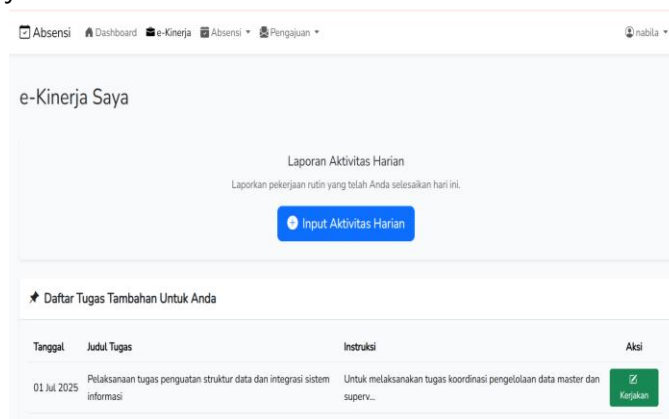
Absensi Dashboard e-Kinerja Absensi ▾ Pengajuan ▾ nabila ▾

e-Kinerja Saya

Laporan Aktivitas Harian

Laporkan pekerjaan rutin yang telah Anda selesaikan hari ini.

Input Aktivitas Harian

Daftar Tugas Tambahan Untuk Anda

| Tanggal | Judul Tugas | Instruksi | Aksi |
|---|---|---|---|
| 01 Jul 2025 | Pelaksanaan tugas penguatan struktur data dan integrasi sistem informasi | Untuk melaksanakan tugas koordinasi pengelolaan data master dan superv... | Kerjakan |